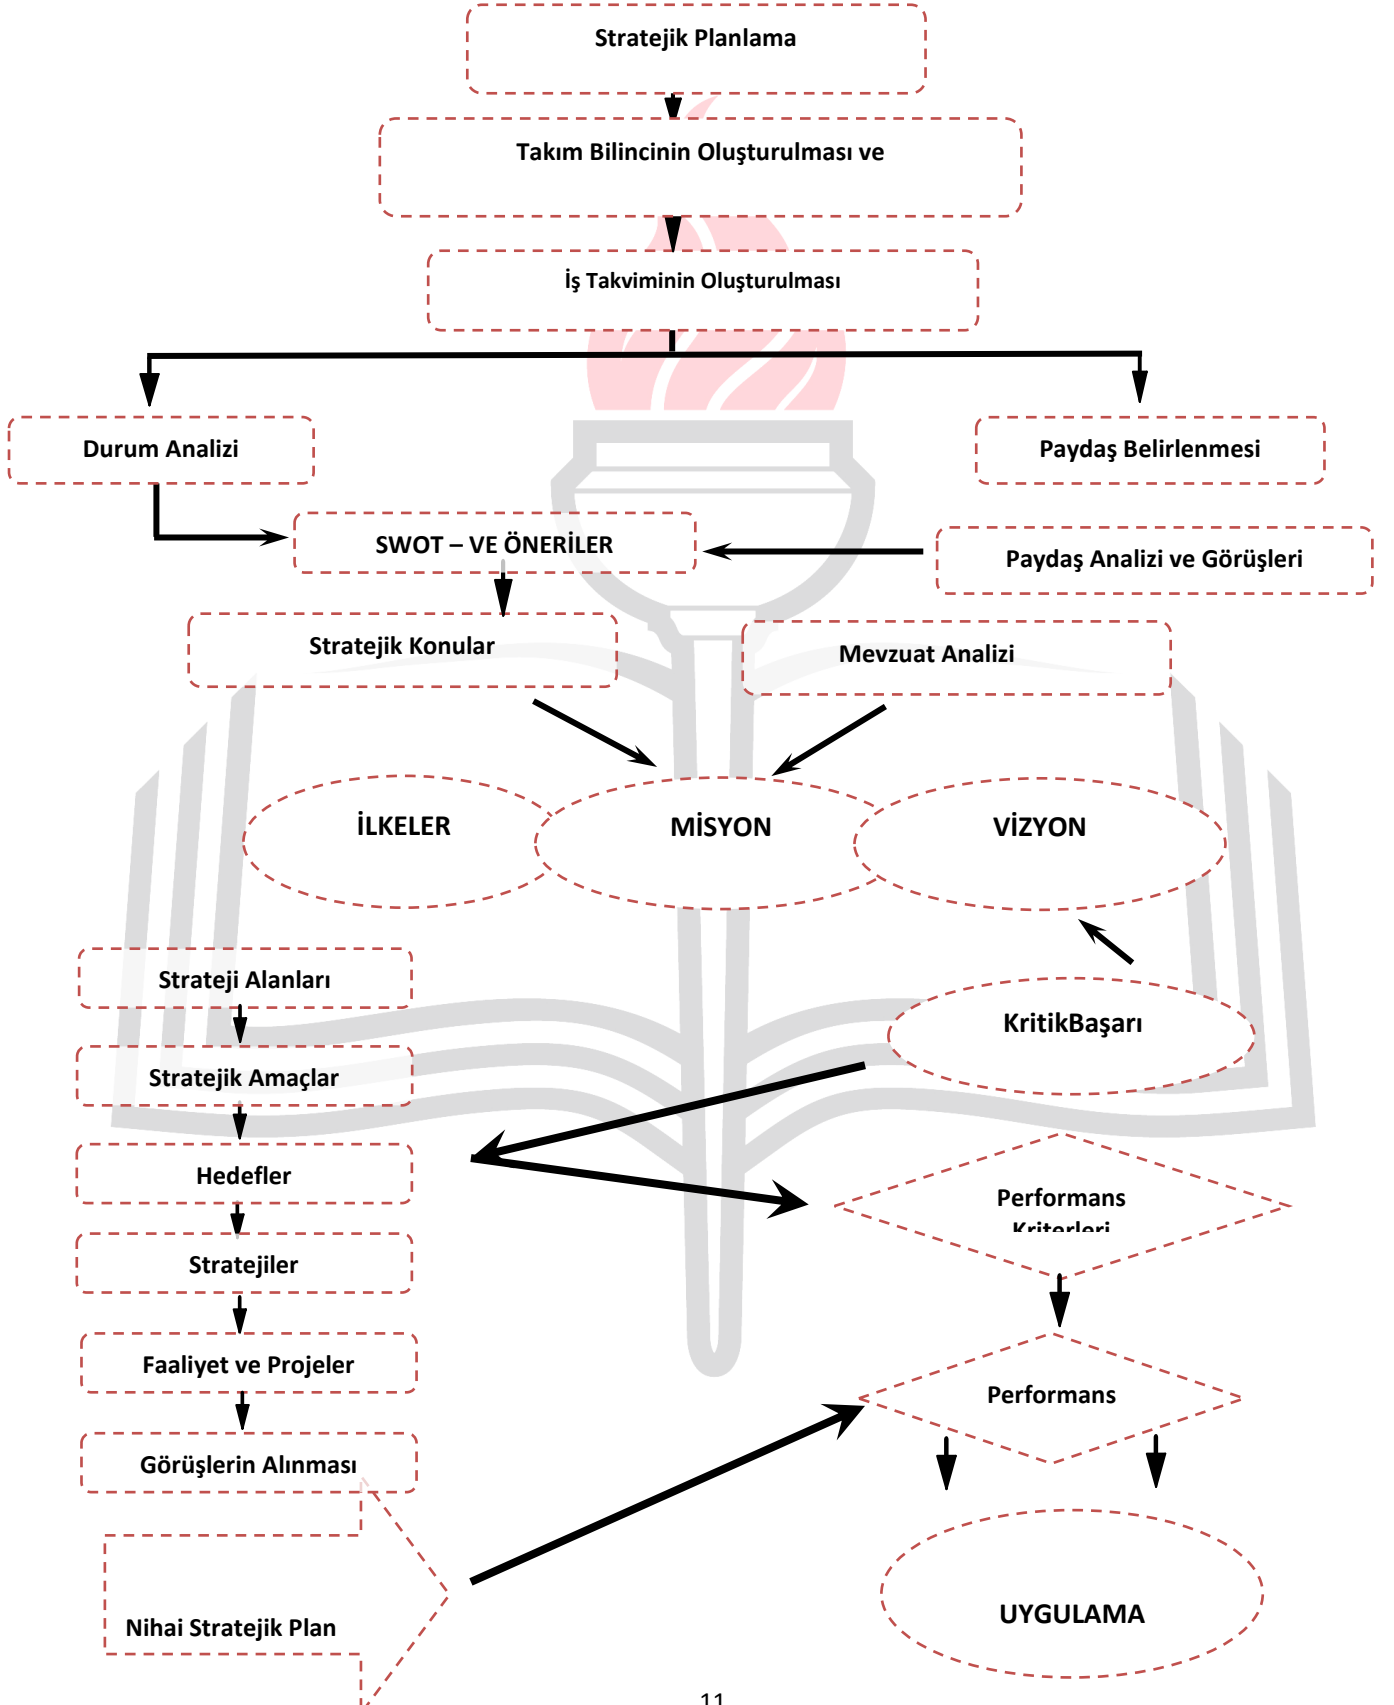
Stratejik Planlama

Takım Bilincinin Oluşturulması ve

İş Takviminin Oluşturulması

Durum Analizi

Paydaş Belirlenmesi

SWOT – VE ÖNERİLER

Paydaş Analizi ve Görüşleri

Stratejik Konular

Mevzuat Analizi

İLKELER

MİSYON

VİZYON

Strateji Alanları

KritikBaşarı

Stratejik Amaçlar

Hedefler

Performans Kriterleri

Stratejiler

Faaliyet ve Projeler

Performans

Görüşlerin Alınması

Nihai Stratejik Plan

UYGULAMA

11